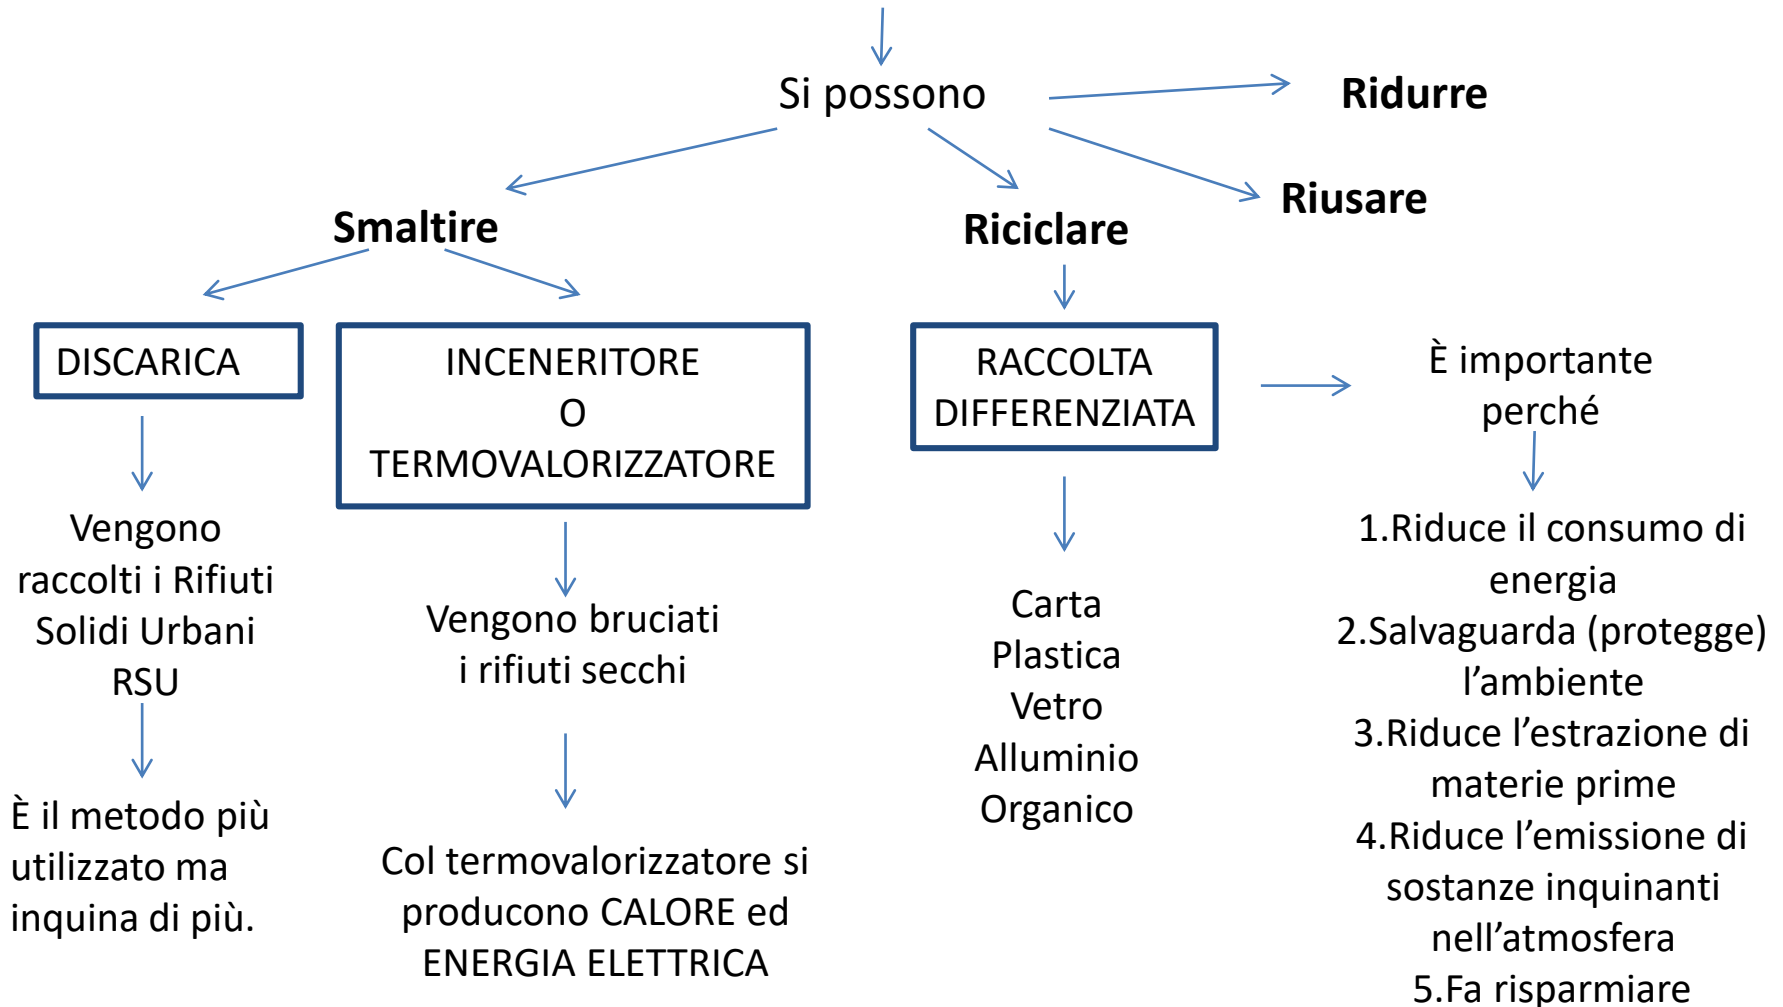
Si possono

Ridurre

Smaltire

Riciclare

Riusare

DISCARICA

Vengono raccolti i Rifiuti Solidi Urbani RSU

È il metodo più utilizzato ma inquina di più.

INCENERITORE O TERMOVALORIZZATORE

Vengono bruciati i rifiuti secchi

Col termovalorizzatore si producono CALORE ed ENERGIA ELETTRICA

RACCOLTA DIFFERENZIATA

Carta
Plastica
Vetro
Alluminio
Organico

È importante perché

1.Riduce il consumo di energia
2.Salvaguarda (protegge) l’ambiente
3.Riduce l’estrazione di materie prime
4.Riduce l’emissione di sostanze inquinanti nell’atmosfera
5.Fa risparmiare